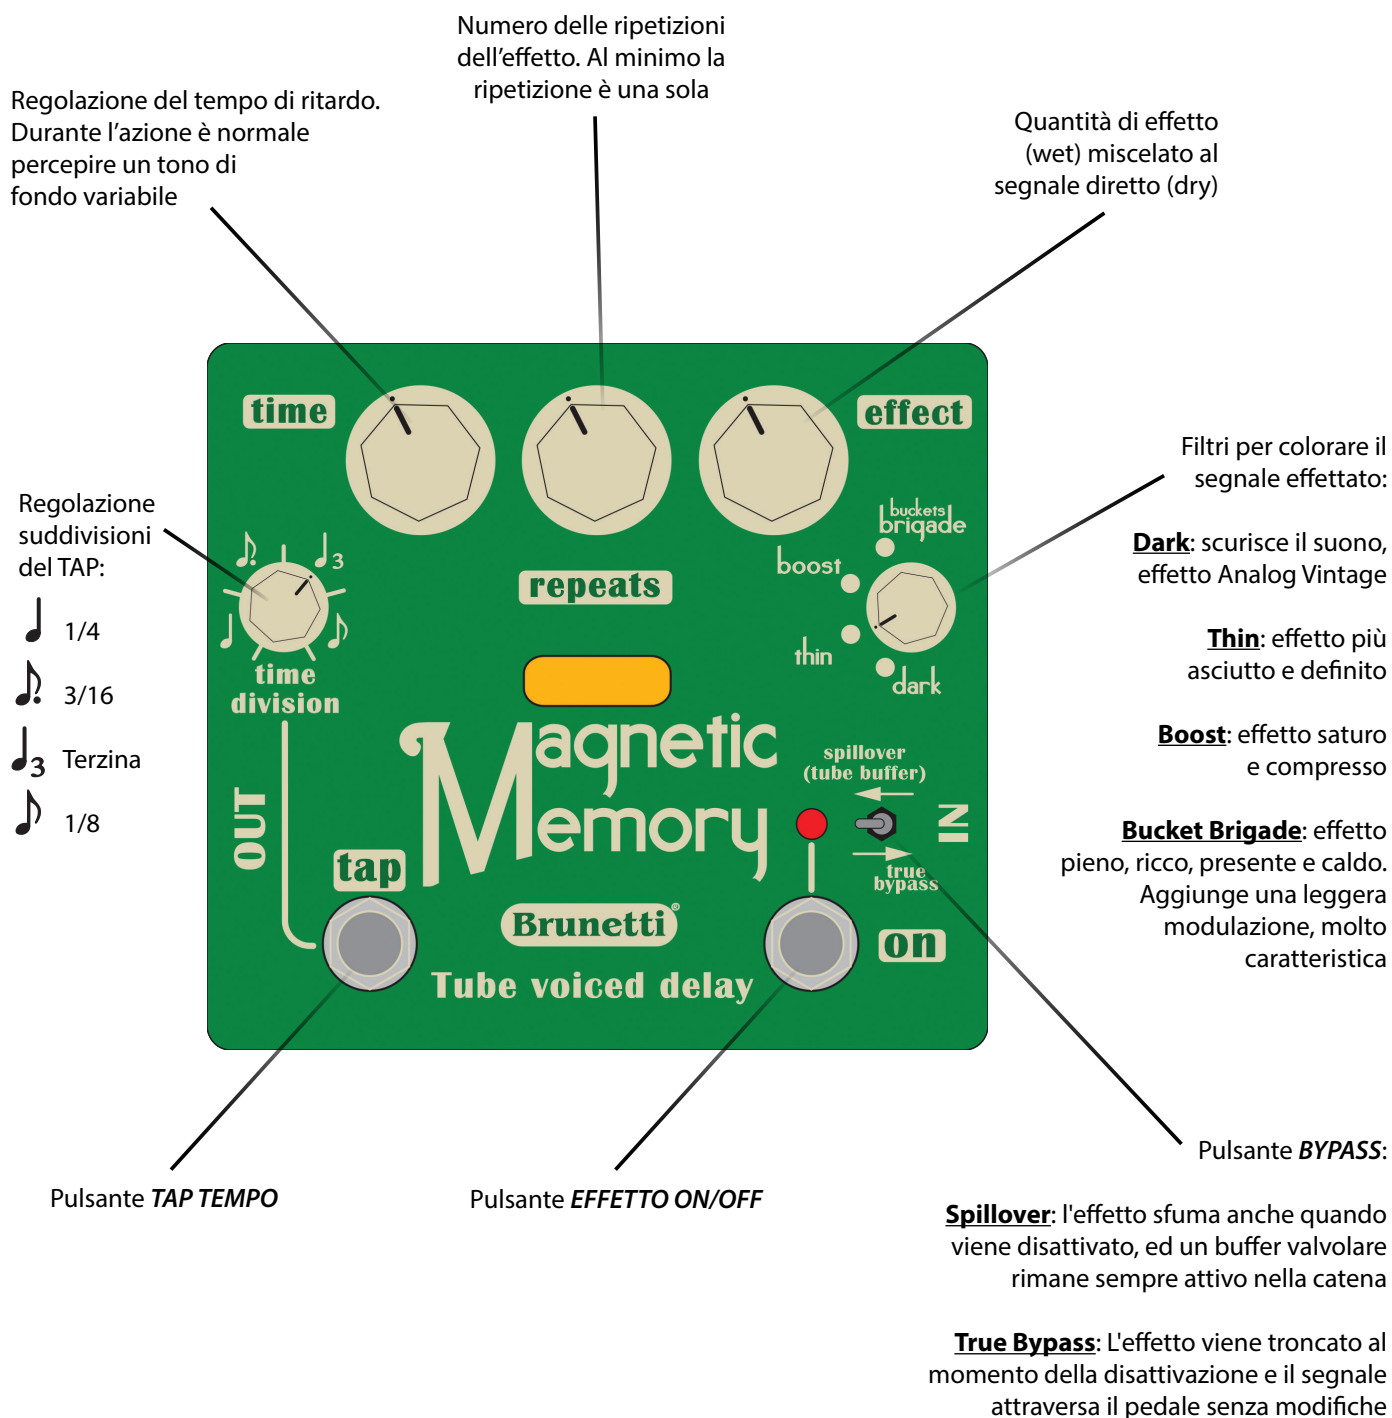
Numero delle ripetizioni dell'effetto. Al minimo la ripetizione è una sola

Regolazione del tempo di ritardo. Durante l'azione è normale percepire un tono di fondo variabile

Quantità di effetto (wet) miscelato al segnale diretto (dry)

time

effect

Filtri per colorare il segnale effettato:

Regolazione suddivisioni del TAP:

♩ 1/4

3/16

Terzina

♪ 1/8

buckets brigade

boost

repeats

thin

dark

time division

**Dark**: scurisce il suono, effetto Analog Vintage

**Thin**: effetto più asciutto e definito

**Boost**: effetto saturo e compresso

**Bucket Brigade**: effetto pieno, ricco, presente e caldo. Aggiunge una leggera modulazione, molto caratteristica

Magnetic Memory

spillover (tube buffer)

true bypass

OUT

IN

tap

Brunetti®

on

Tube voiced delay

Pulsante *TAP TEMPO*

Pulsante *EFFETTO ON/OFF*

Pulsante *BYPASS*:

**Spillover**: l'effetto sfuma anche quando viene disattivato, ed un buffer valvolare rimane sempre attivo nella catena

**True Bypass**: L'effetto viene troncato al momento della disattivazione e il segnale attraversa il pedale senza modifiche